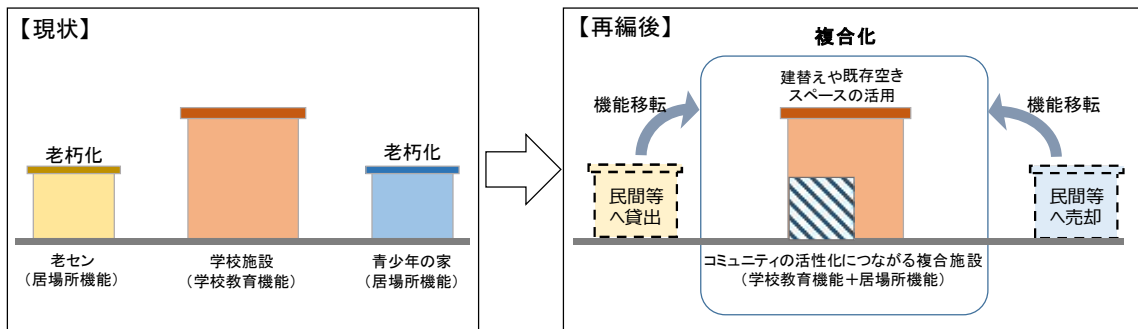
【現状】

老朽化

老朽化

老セン
（居場所機能）

学校施設
（学校教育機能）

青少年の家
（居場所機能）

【再編後】

複合化

建替えや既存空き
スペースの活用

機能移転

機能移転

民間等
へ貸出

民間等
へ売却

コミュニティの活性化につながる複合施設
（学校教育機能＋居場所機能）